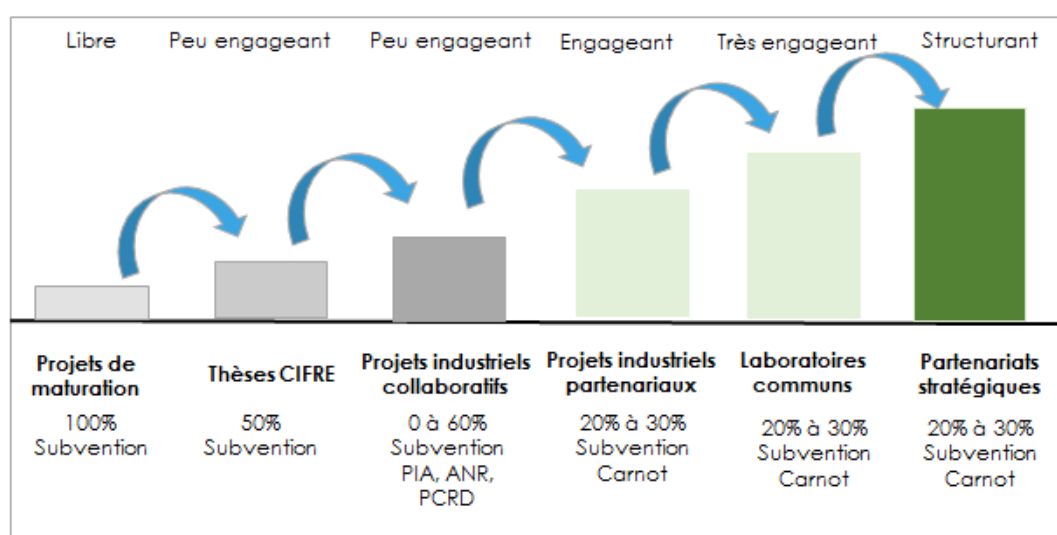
Libre

Peu engageant

Peu engageant

Engageant

Très engageant

Structurant

**Projets de maturation**
100%
Subvention

**Thèses CIFRE**
50%
Subvention

**Projets industriels collaboratifs**
0 à 60%
Subvention
PIA, ANR, PCRD

**Projets industriels partenariaux**
20% à 30%
Subvention
Carnot

**Laboratoires communs**
20% à 30%
Subvention
Carnot

**Partenariats stratégiques**
20% à 30%
Subvention
Carnot